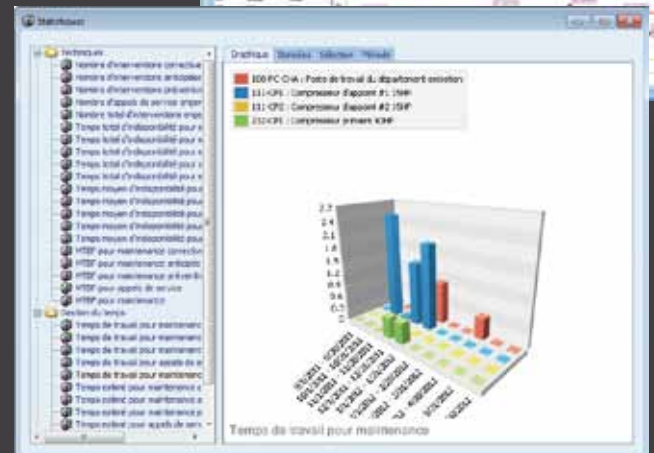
Statistiques

Techniques
Nombre d'interventions correctiv
Nombre d'interventions anticipée
Nombre d'interventions préventiv
Nombre d'appels de service imprév
Nombre total d'interventions impr
Temps total d'indisponibilité pour
Temps total d'indisponibilité pour
Temps total d'indisponibilité pour
Temps total d'indisponibilité pour
Temps total d'indisponibilité pour
Temps moyen d'indisponibilité pou
Temps moyen d'indisponibilité pou
Temps moyen d'indisponibilité pou
Temps moyen d'indisponibilité pou
Temps moyen d'indisponibilité pou
MTBF pour maintenance correctiv
MTBF pour maintenance anticipée
MTBF pour maintenance préventiv
MTBF pour appels de service
MTBF pour maintenance
Gestion du temps
Temps de travail pour maintenanc
Temps de travail pour maintenanc
Temps de travail pour maintenanc
Temps de travail pour appels de se
Temps de travail pour maintenanc
Temps extérié pour maintenance c
Temps extérié pour maintenance a
Temps extérié pour maintenance p
Temps extérié pour appels de serv

Graphique | Données | Sélection | Méthode

E08-PC-CHA : Poste de travail du département entretien
I11-CP1 : Compresseur d'appoint #1 15HP
I11-CP2 : Compresseur d'appoint #2 15HP
I11-CP3 : Compresseur primaire 40HP

2.7
2.4
2.1
1.8
1.5
1.2
0.9
0.6
0.3
0

Temps de travail pour maintenance